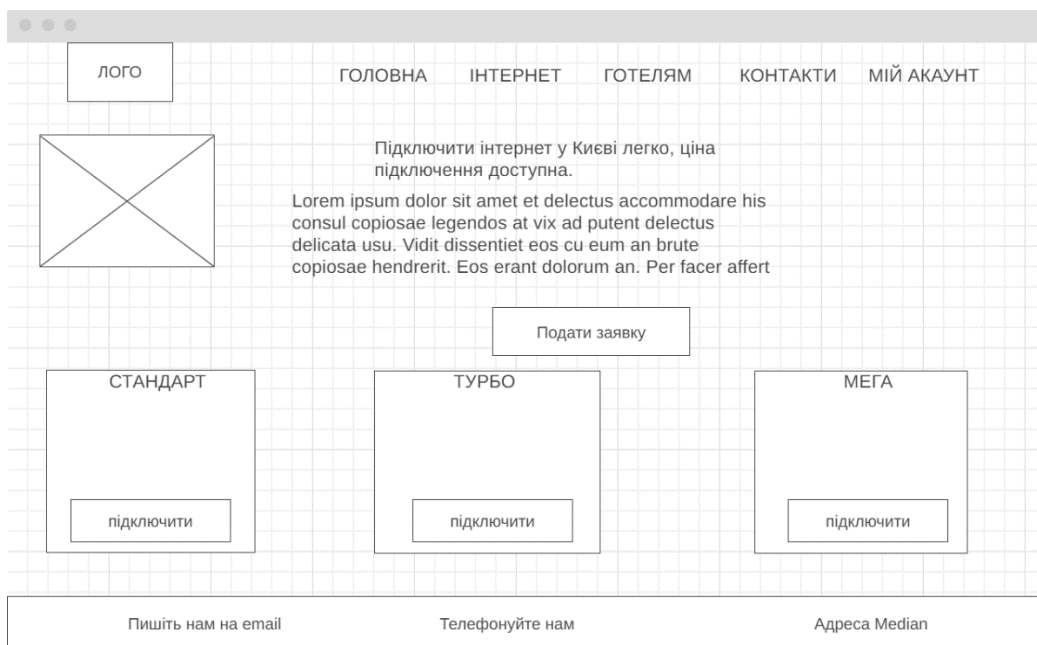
ЛОГО

ГОЛОВНА ІНТЕРНЕТ ГОТЕЛЯМ КОНТАКТИ МІЙ АКАУНТ

Підключити інтернет у Києві легко, ціна підключення доступна.

Lorem ipsum dolor sit amet et delectus accommodare his consul copiosae legendos at vix ad putent delectus delicata usu. Vidit dissentiet eos cu eum an brute copiosae hendrerit. Eos erant dolorum an. Per facer affert

Подати заявку

СТАНДАРТ

підключити

ТУРБО

підключити

МЕГА

підключити

Пишіть нам на email

Телефонуйте нам

Адреса Median